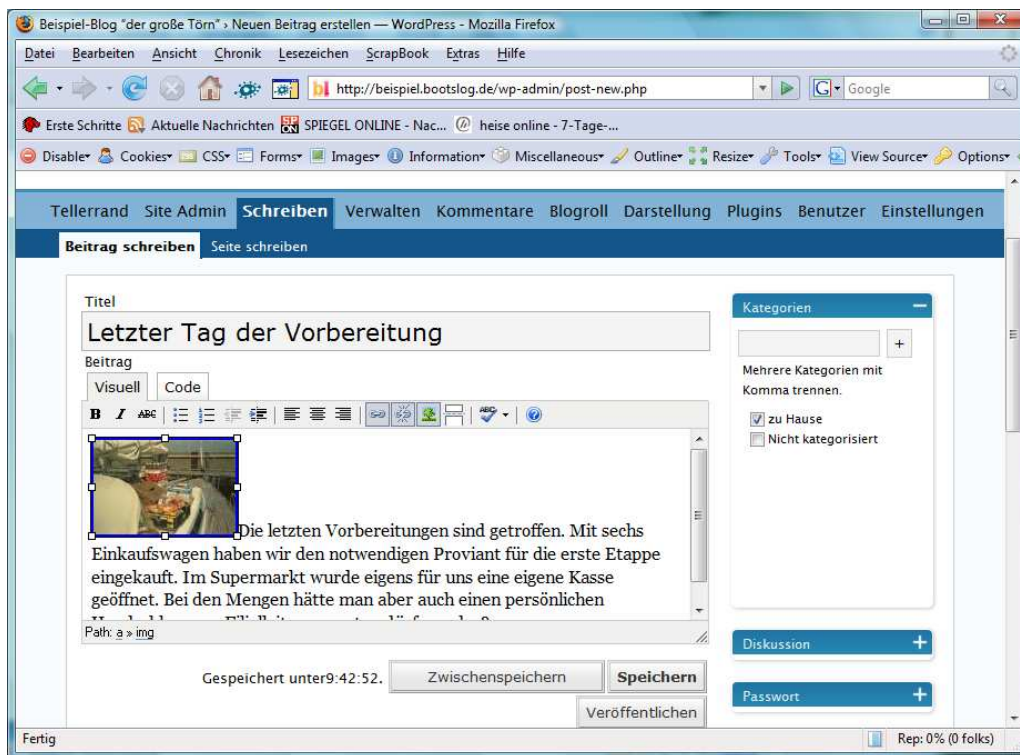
Beispiel-Blog "der große Törn" › Neuen Beitrag erstellen — WordPress - Mozilla Firefox

Datei Bearbeiten Ansicht Chronik Lesezeichen ScrapBook Extras Hilfe

http://beispiel.bootslog.de/wp-admin/post-new.php

Google

Erste Schritte Aktuelle Nachrichten SPIEGEL ONLINE - Nac... heise online - 7-Tage-...

Disable Cookies CSS Forms Images Information Miscellaneous Outline Resize Tools View Source Options

Tellerrand Site Admin Schreiben Verwalten Kommentare Blogroll Darstellung Plugins Benutzer Einstellungen

Beitrag schreiben Seite schreiben

Titel

Letzter Tag der Vorbereitung

Beitrag

Visuell Code

Die letzten Vorbereitungen sind getroffen. Mit sechs Einkaufswagen haben wir den notwendigen Proviant für die erste Etappe eingekauft. Im Supermarkt wurde eigens für uns eine eigene Kasse geöffnet. Bei den Mengen hätte man aber auch einen persönlichen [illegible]

Path: a » img

Gespeichert unter9:42:52.

Zwischenspeichern

Speichern

Veröffentlichen

Kategorien

+

Mehrere Kategorien mit Komma trennen.

zu Hause

Nicht kategorisiert

Diskussion

Passwort

Fertig

Rep: 0% (0 folks)